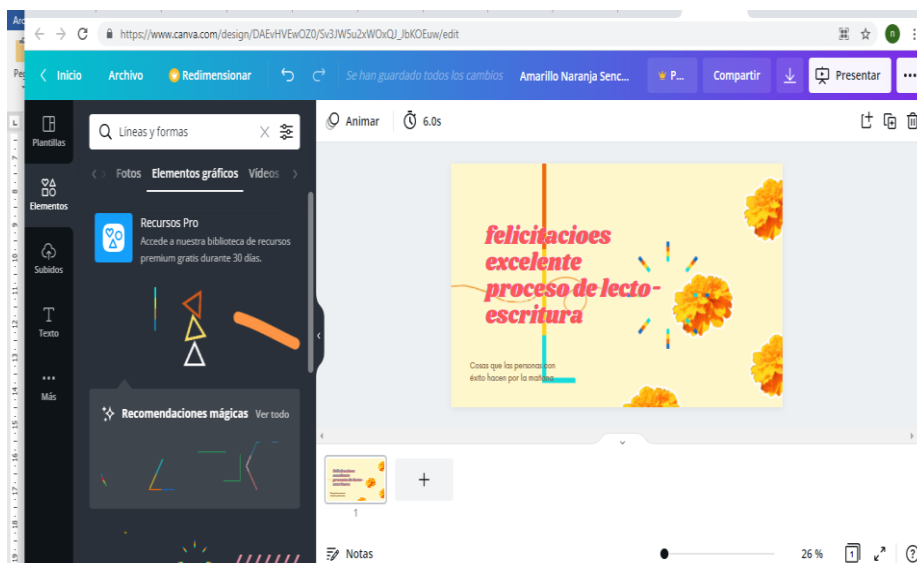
https://www.canva.com/design/DAEvHVEwOZ0/Sv3JW5u2xWOxQJ_JbKOEuw/edit

Inicio Archivo Redimensionar Se han guardado todos los cambios Amarillo Naranja Senc... P... Compartir Presentar

Plantillas
Elementos
Subidos
Texto
Más

Líneas y formas

Fotos Elementos gráficos Videos

Recursos Pro
Accede a nuestra biblioteca de recursos premium gratis durante 30 días.

Recomendaciones mágicas Ver todo

Animar 6.0s

felicitacioes excelente proceso de lecto-escritura

Cosas que las personas con éxito hacen por la mañana

1

Notas 26 %